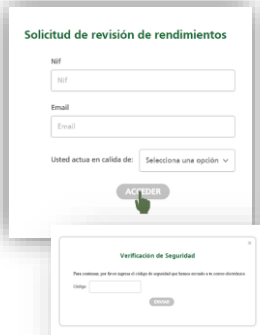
Solicitud de revisión de rendimientos

Nif

Nif

Email

Email

Usted actua en calida de:

Selecciona una opción

ACCEDER

×

Verificación de Seguridad

Para continuar, por favor ingrese el código de seguridad que hemos enviado a su correo electrónico.

Código:

ENVIAR